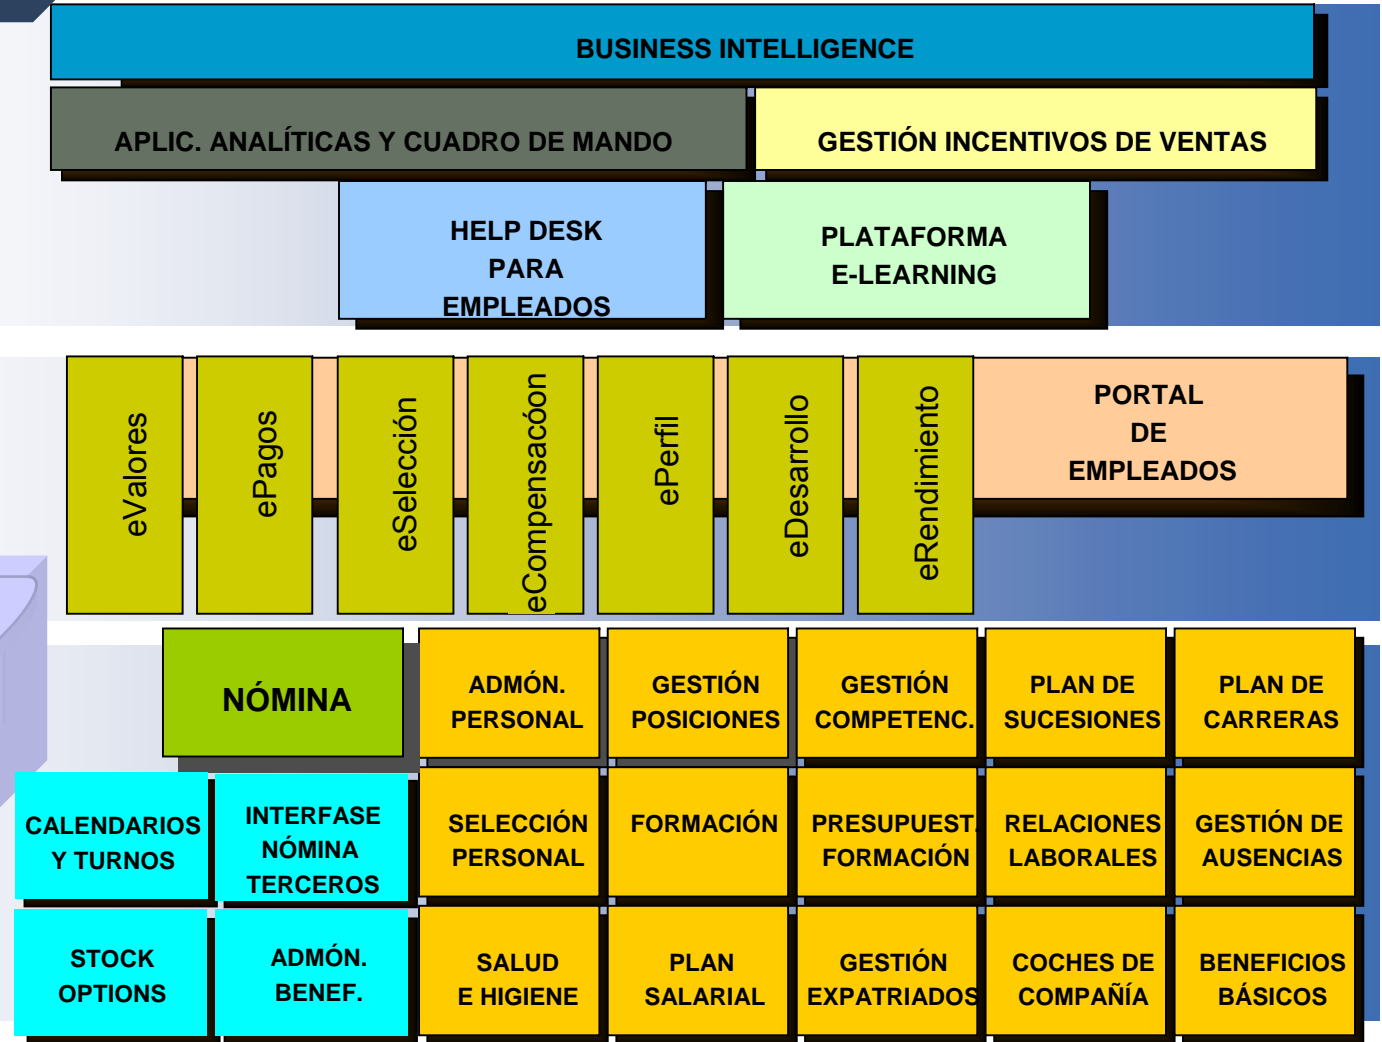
BUSINESS INTELLIGENCE

APLIC. ANALÍTICAS Y CUADRO DE MANDO

GESTIÓN INCENTIVOS DE VENTAS

HELP DESK PARA EMPLEADOS

PLATAFORMA E-LEARNING

eValores

ePagos

eSelección

eCompensacóon

ePerfil

eDesarrollo

eRendimiento

PORTAL DE EMPLEADOS

NÓMINA

ADMÓN. PERSONAL

GESTIÓN POSICIONES

GESTIÓN COMPETENC.

PLAN DE SUCESIONES

PLAN DE CARRERAS

CALENDARIOS Y TURNOS

INTERFASE NÓMINA TERCEROS

SELECCIÓN PERSONAL

FORMACIÓN

PRESUPUEST. FORMACIÓN

RELACIONES LABORALES

GESTIÓN DE AUSENCIAS

STOCK OPTIONS

ADMÓN. BENEF.

SALUD E HIGIENE

PLAN SALARIAL

GESTIÓN EXPATRIADOS

COCHES DE COMPAÑÍA

BENEFICIOS BÁSICOS